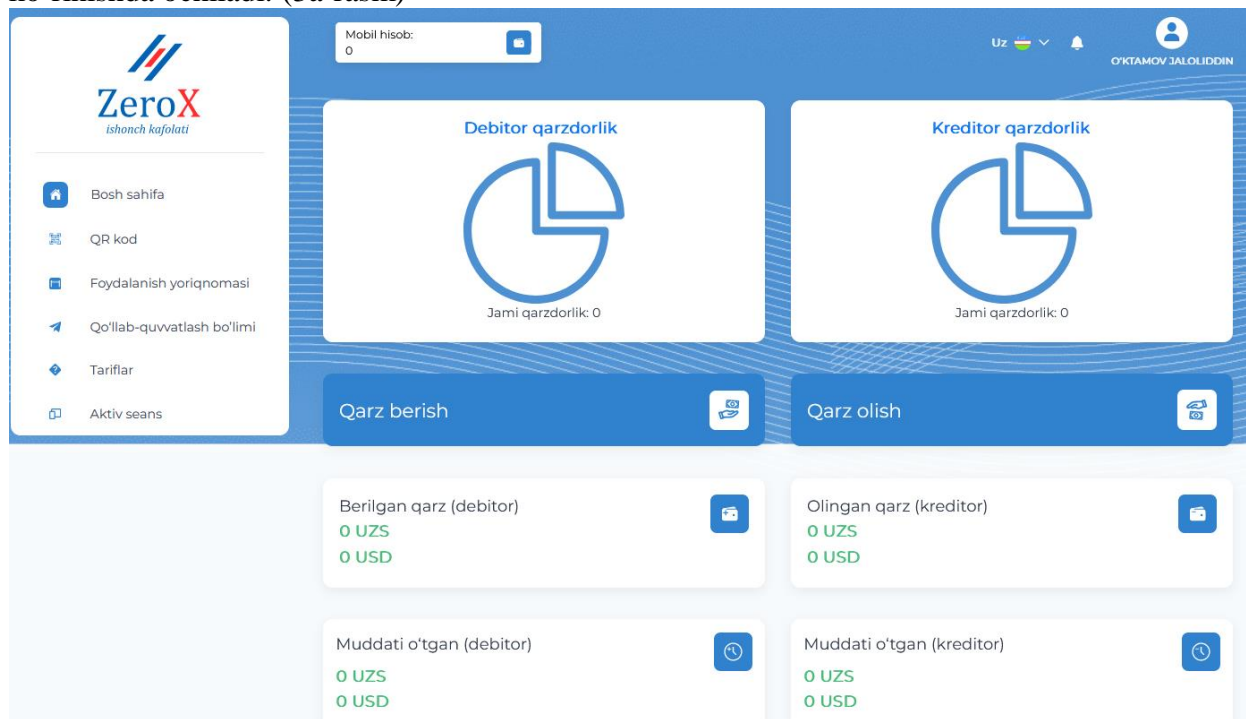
ko'rinishda ochiladi. (3a-rasm)

ZeroX
ishonch kafolati

Bosh sahifa
QR kod
Foydalanish yoriqnomasi
Qo'llab-quvvatlash bo'limi
Tariflar
Aktiv seans

Mobil hisob:
0

Uz

O'KTAMOV JALOLIDDIN

Debitor qarzdorlik
Jami qarzdorlik: 0

Kreditor qarzdorlik
Jami qarzdorlik: 0

Qarz berish

Qarz olish

Berilgan qarz (debitor)
0 UZS
0 USD

Olingan qarz (kreditor)
0 UZS
0 USD

Muddati o'tgan (debitor)
0 UZS
0 USD

Muddati o'tgan (kreditor)
0 UZS
0 USD